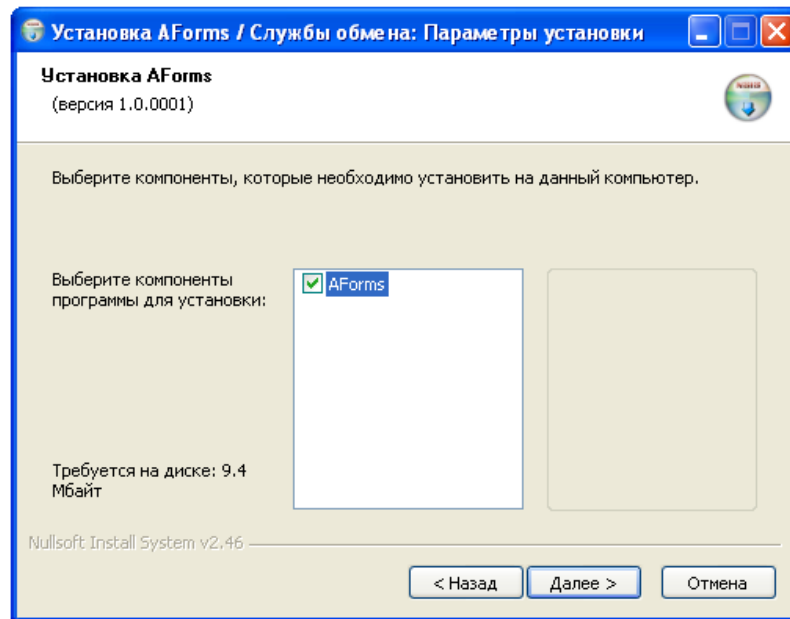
Установка AForms / Службы обмена: Параметры установки

Установка AForms
(версия 1.0.0001)

Выберите компоненты, которые необходимо установить на данный компьютер.

Выберите компоненты программы для установки:

AForms

Требуется на диске: 9.4 Мбайт

Nullsoft Install System v2.46

< Назад
Далее >
Отмена